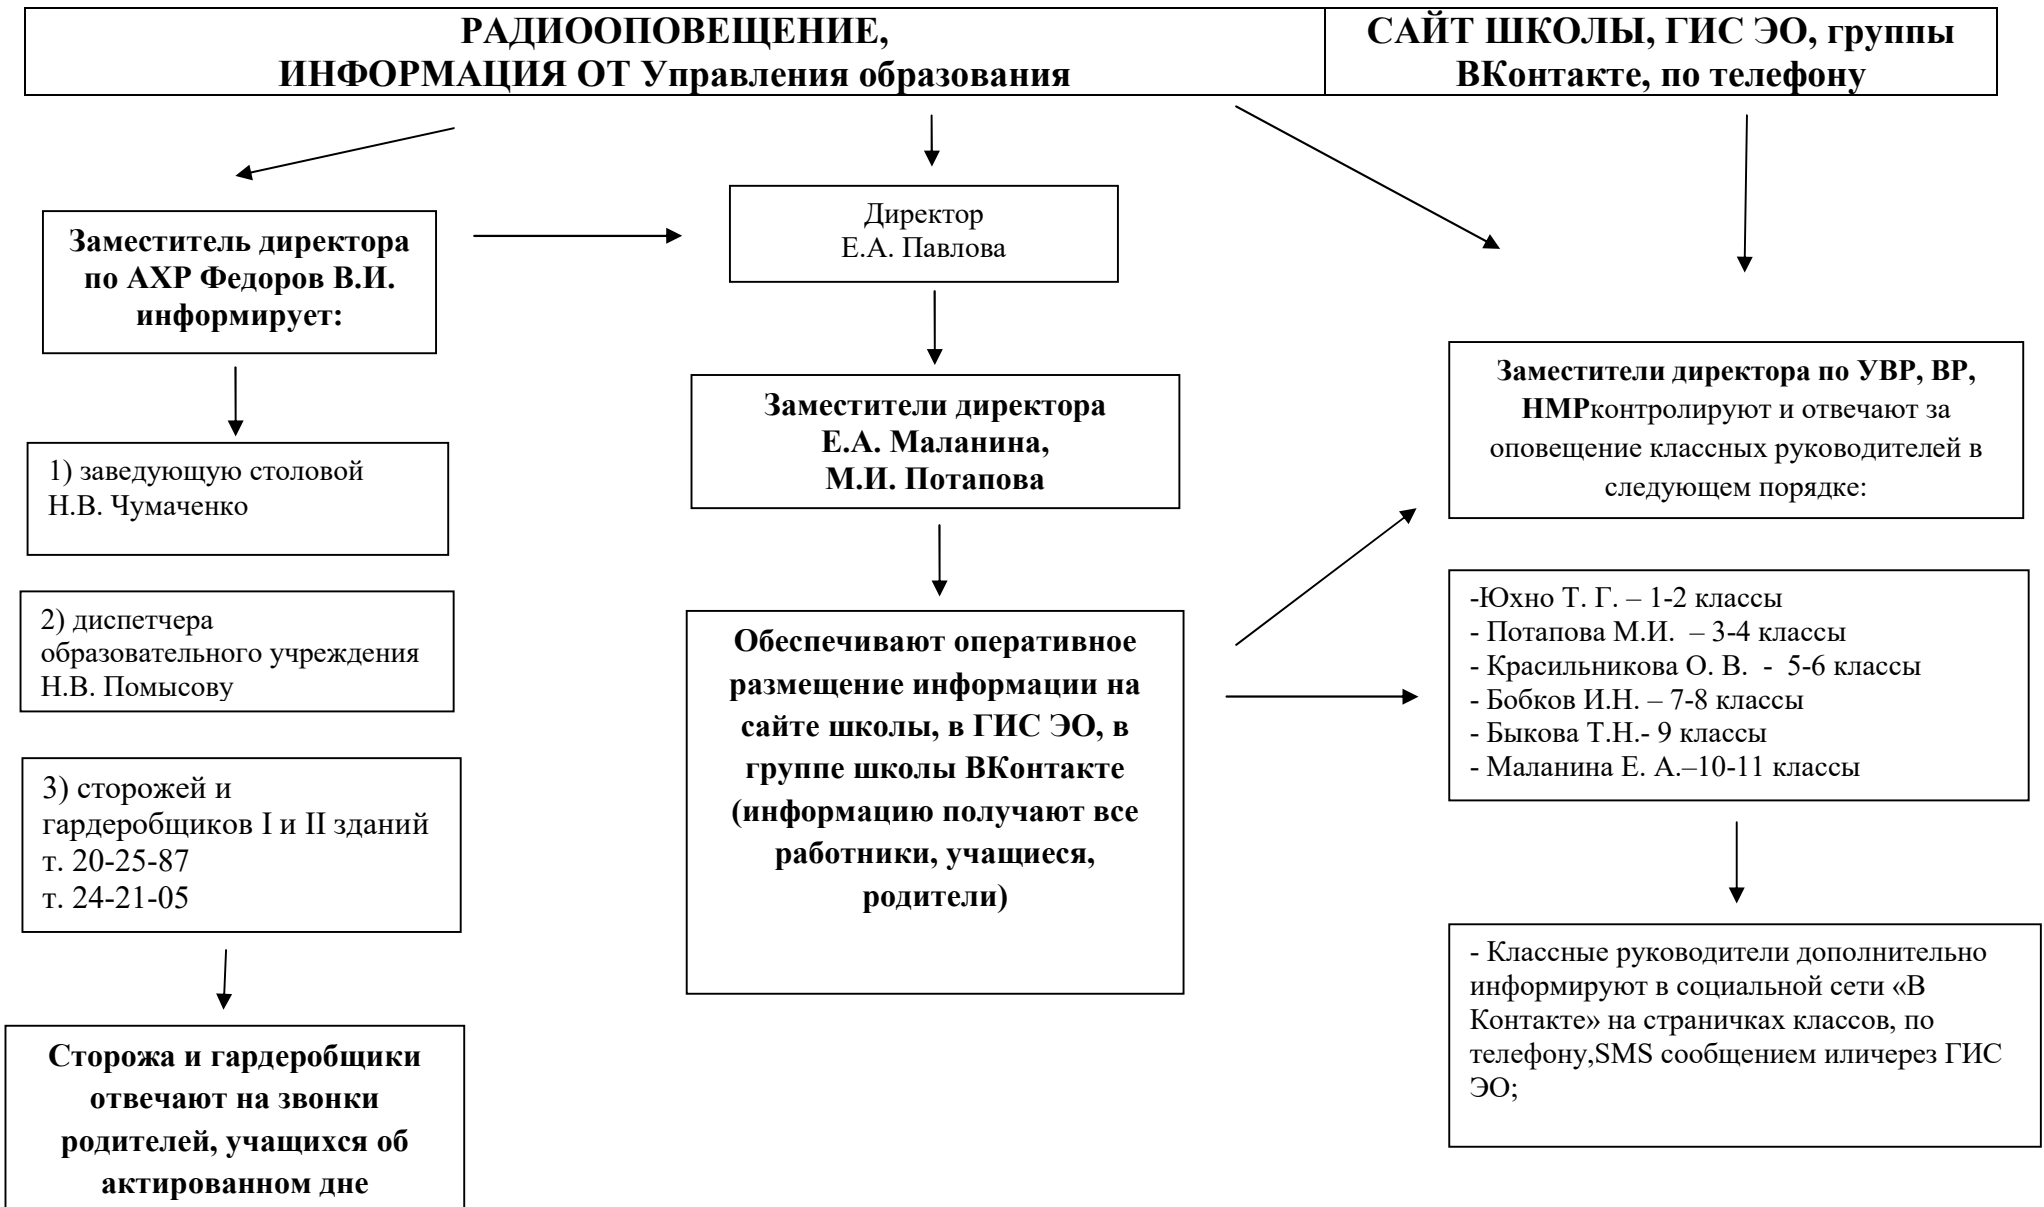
РАДИООПОВЕЩЕНИЕ, ИНФОРМАЦИЯ ОТ Управления образования

САЙТ ШКОЛЫ, ГИС ЭО, группы ВКонтакте, по телефону

Заместитель директора по АХР Федоров В.И. информирует:

Директор Е.А. Павлова

1) заведующую столовой Н.В. Чумаченко

2) диспетчера образовательного учреждения Н.В. Помысову

3) сторожей и гардеробщиков I и II зданий т. 20-25-87 т. 24-21-05

Сторожа и гардеробщики отвечают на звонки родителей, учащихся об актированном дне

Заместители директора Е.А. Маланина, М.И. Потапова

Обеспечивают оперативное размещение информации на сайте школы, в ГИС ЭО, в группе школы ВКонтакте (информацию получают все работники, учащиеся, родители)

Заместители директора по УВР, ВР, НМРконтролируют и отвечают за оповещение классных руководителей в следующем порядке:

-Юхно Т. Г. – 1-2 классы
- Потапова М.И. – 3-4 классы
- Красильникова О. В. - 5-6 классы
- Бобков И.Н. – 7-8 классы
- Быкова Т.Н.- 9 классы
- Маланина Е. А.–10-11 классы

- Классные руководители дополнительно информируют в социальной сети «В Контакте» на страничках классов, по телефону,SMS сообщением иличерез ГИС ЭО;